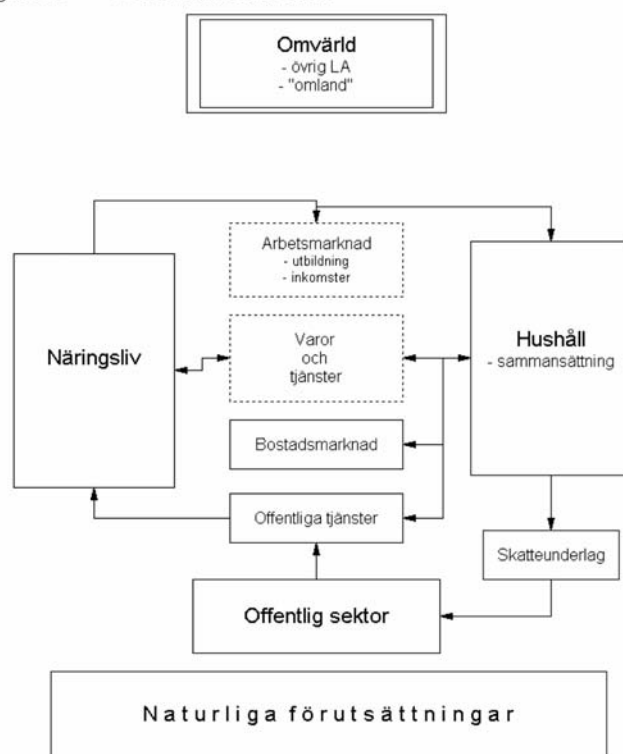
Omvärld
- övrig LA
- "omland"

Arbetsmarknad
- utbildning
- inkomster

Näringsliv

Varor och tjänster

Hushåll
- sammansättning

Bostadsmarknad

Offentliga tjänster

Skatteunderlag

Offentlig sektor

Naturliga förutsättningar